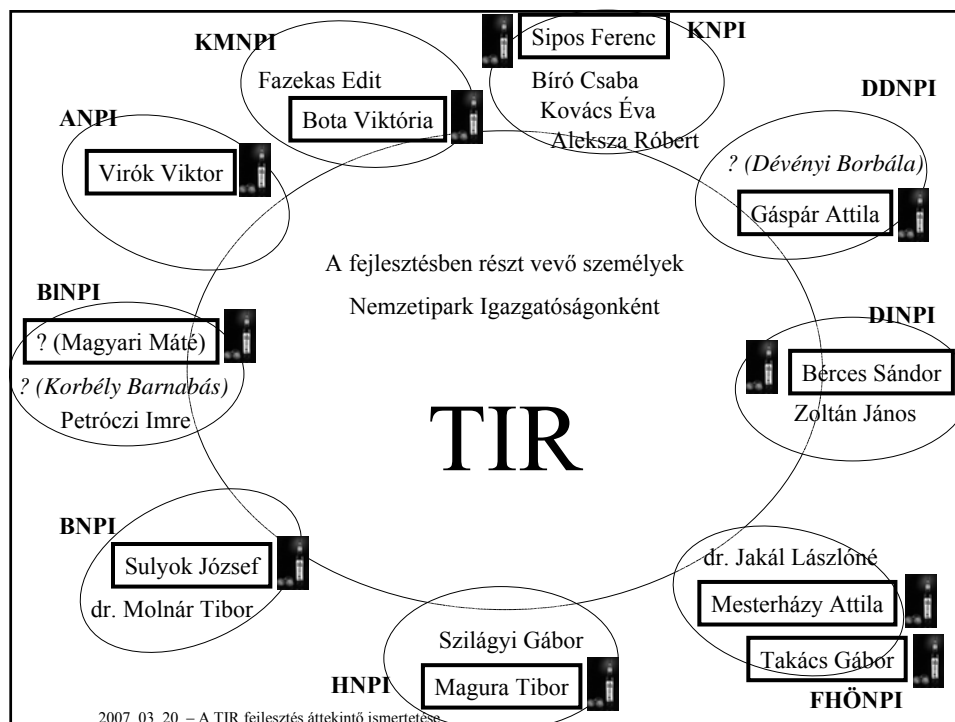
KMNPI

Fazekas Edit

Bota Viktória

Sipos Ferenc

KNPI

Bíró Csaba

Kovács Éva

Aleksza Róbert

DDNPI

? (Dévényi Borbála)

Gáspár Attila

ANPI

Virók Viktor

A fejlesztésben részt vevő személyek

Nemzetipark Igazgatóságonként

BINPI

? (Magyari Máté)

? (Korbély Barnabás)

Petróczi Imre

DINPI

Bérces Sándor

Zoltán János

TIR

BNPI

Sulyok József

dr. Molnár Tibor

Szilágyi Gábor

HNPI

Magura Tibor

dr. Jakál Lászlóné

Mesterházy Attila

Takács Gábor

FHÖNPI

2007. 03. 20. – A TIR fejlesztés áttekintő ismertetése